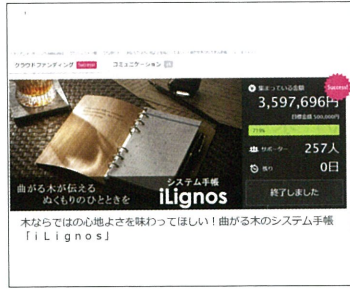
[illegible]

クラウドファンディング Success コミュニケーション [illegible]

Success

集まっている金額

3,597,696円

目標金額 500,000円

719%

サポーター 257人

残り 0日

終了しました

曲がる木が伝える ぬくもりのひとときを

システム手帳 iLignos

木ならではの心地よさを味わってほしい！曲がる木のシステム手帳「ｉＬｉｇｎｏｓ」